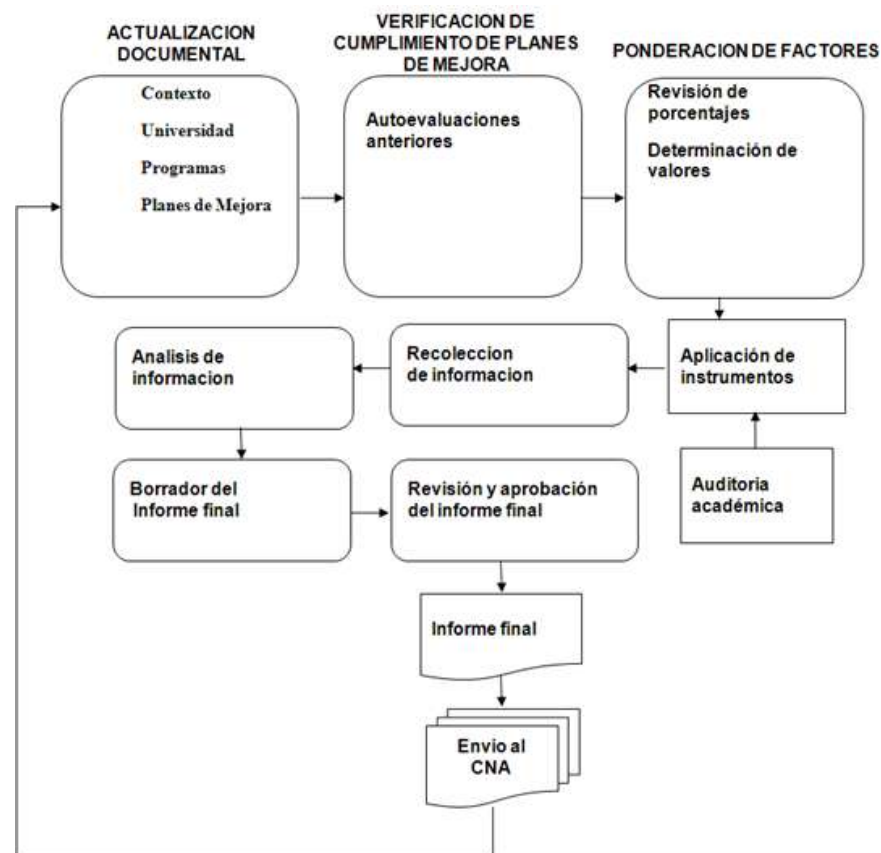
ACTUALIZACION DOCUMENTAL

VERIFICACION DE CUMPLIMIENTO DE PLANES DE MEJORA

PONDERACION DE FACTORES

Contexto

Universidad

Programas

Planes de Mejora

Autoevaluaciones anteriores

Revisión de porcentajes

Determinación de valores

Analisis de informacion

Recoleccion de informacion

Aplicación de instrumentos

Auditoria académica

Borrador del Informe final

Revisión y aprobación del informe final

Informe final

Envio al CNA